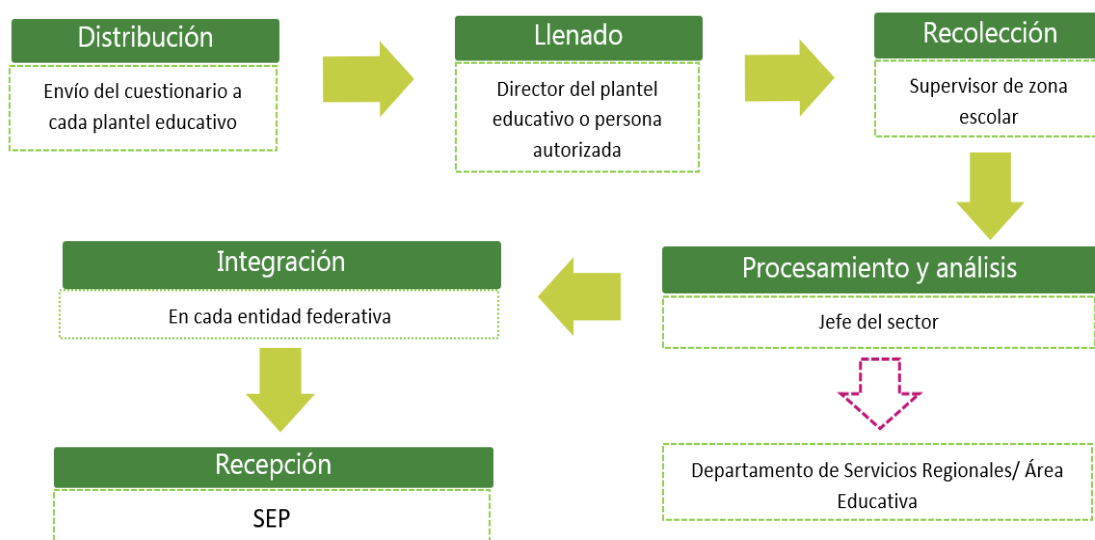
Distribución

Envío del cuestionario a cada plantel educativo

Llenado

Director del plantel educativo o persona autorizada

Recolección

Supervisor de zona escolar

Procesamiento y análisis

Jefe del sector

Departamento de Servicios Regionales/ Área Educativa

Integración

En cada entidad federativa

Recepción

SEP